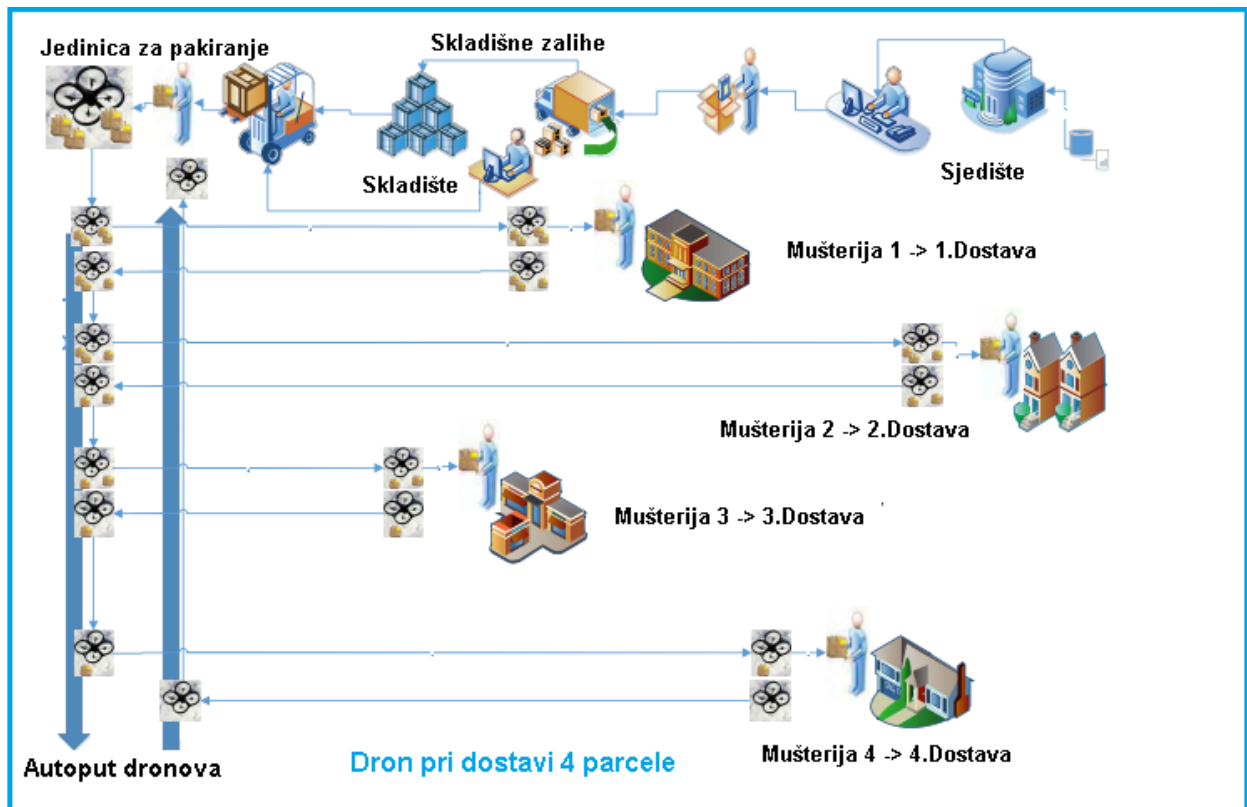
Jedinica za pakiranje

Skladišne zalihe

Skladište

Sjedište

Mušterija 1 -> 1.Dostava

Mušterija 2 -> 2.Dostava

Mušterija 3 -> 3.Dostava

Mušterija 4 -> 4.Dostava

Autoput dronova

Dron pri dostavi 4 parcele